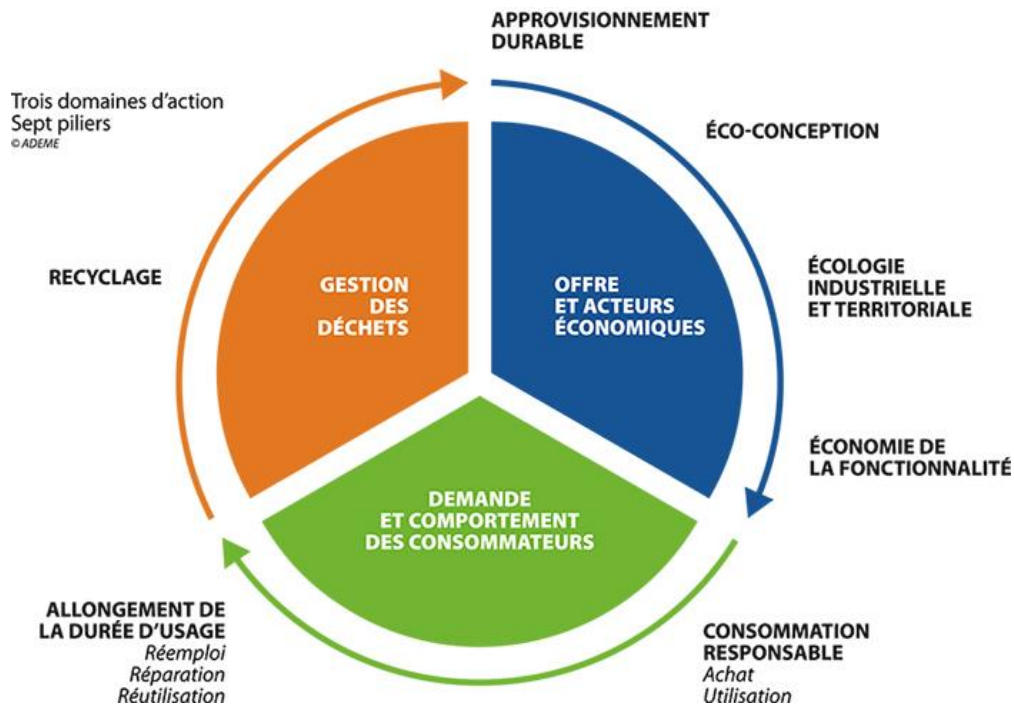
Trois domaines d'action
Sept piliers
© ADEME

APPROVISIONNEMENT DURABLE

ÉCO-CONCEPTION

ÉCOLOGIE INDUSTRIELLE ET TERRITORIALE

ÉCONOMIE DE LA FONCTIONNALITÉ

CONSOMMATION RESPONSABLE
Achat
Utilisation

ALLONGEMENT DE LA DURÉE D'USAGE
Réemploi
Réparation
Réutilisation

RECYCLAGE

GESTION DES DÉCHETS

OFFRE ET ACTEURS ÉCONOMIQUES

DEMANDE ET COMPORTEMENT DES CONSOMMATEURS